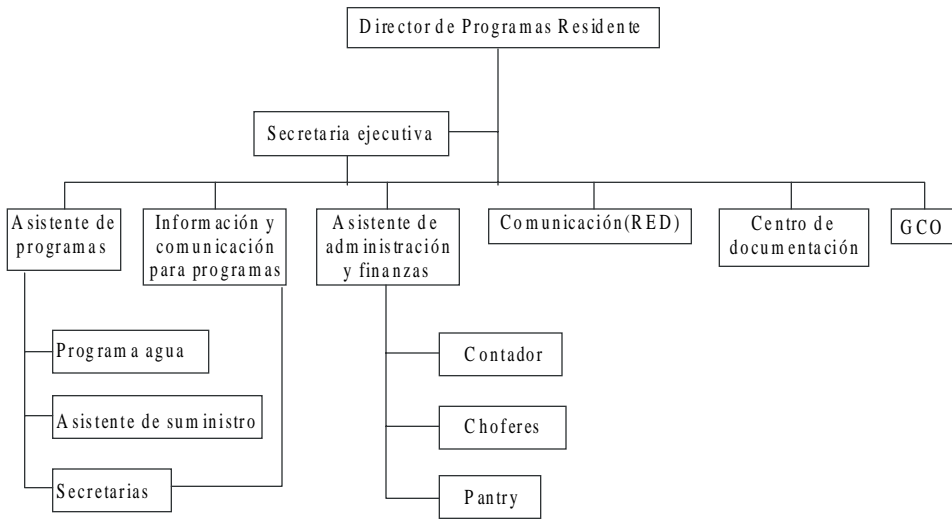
Director de Programas Residente

Secretaria ejecutiva

Asistente de programas

Información y comunicación para programas

Asistente de administración y finanzas

Comunicación(RED)

Centro de documentación

GCO

Programa agua

Asistente de suministro

Secretarias

Contador

Choferes

Pantry